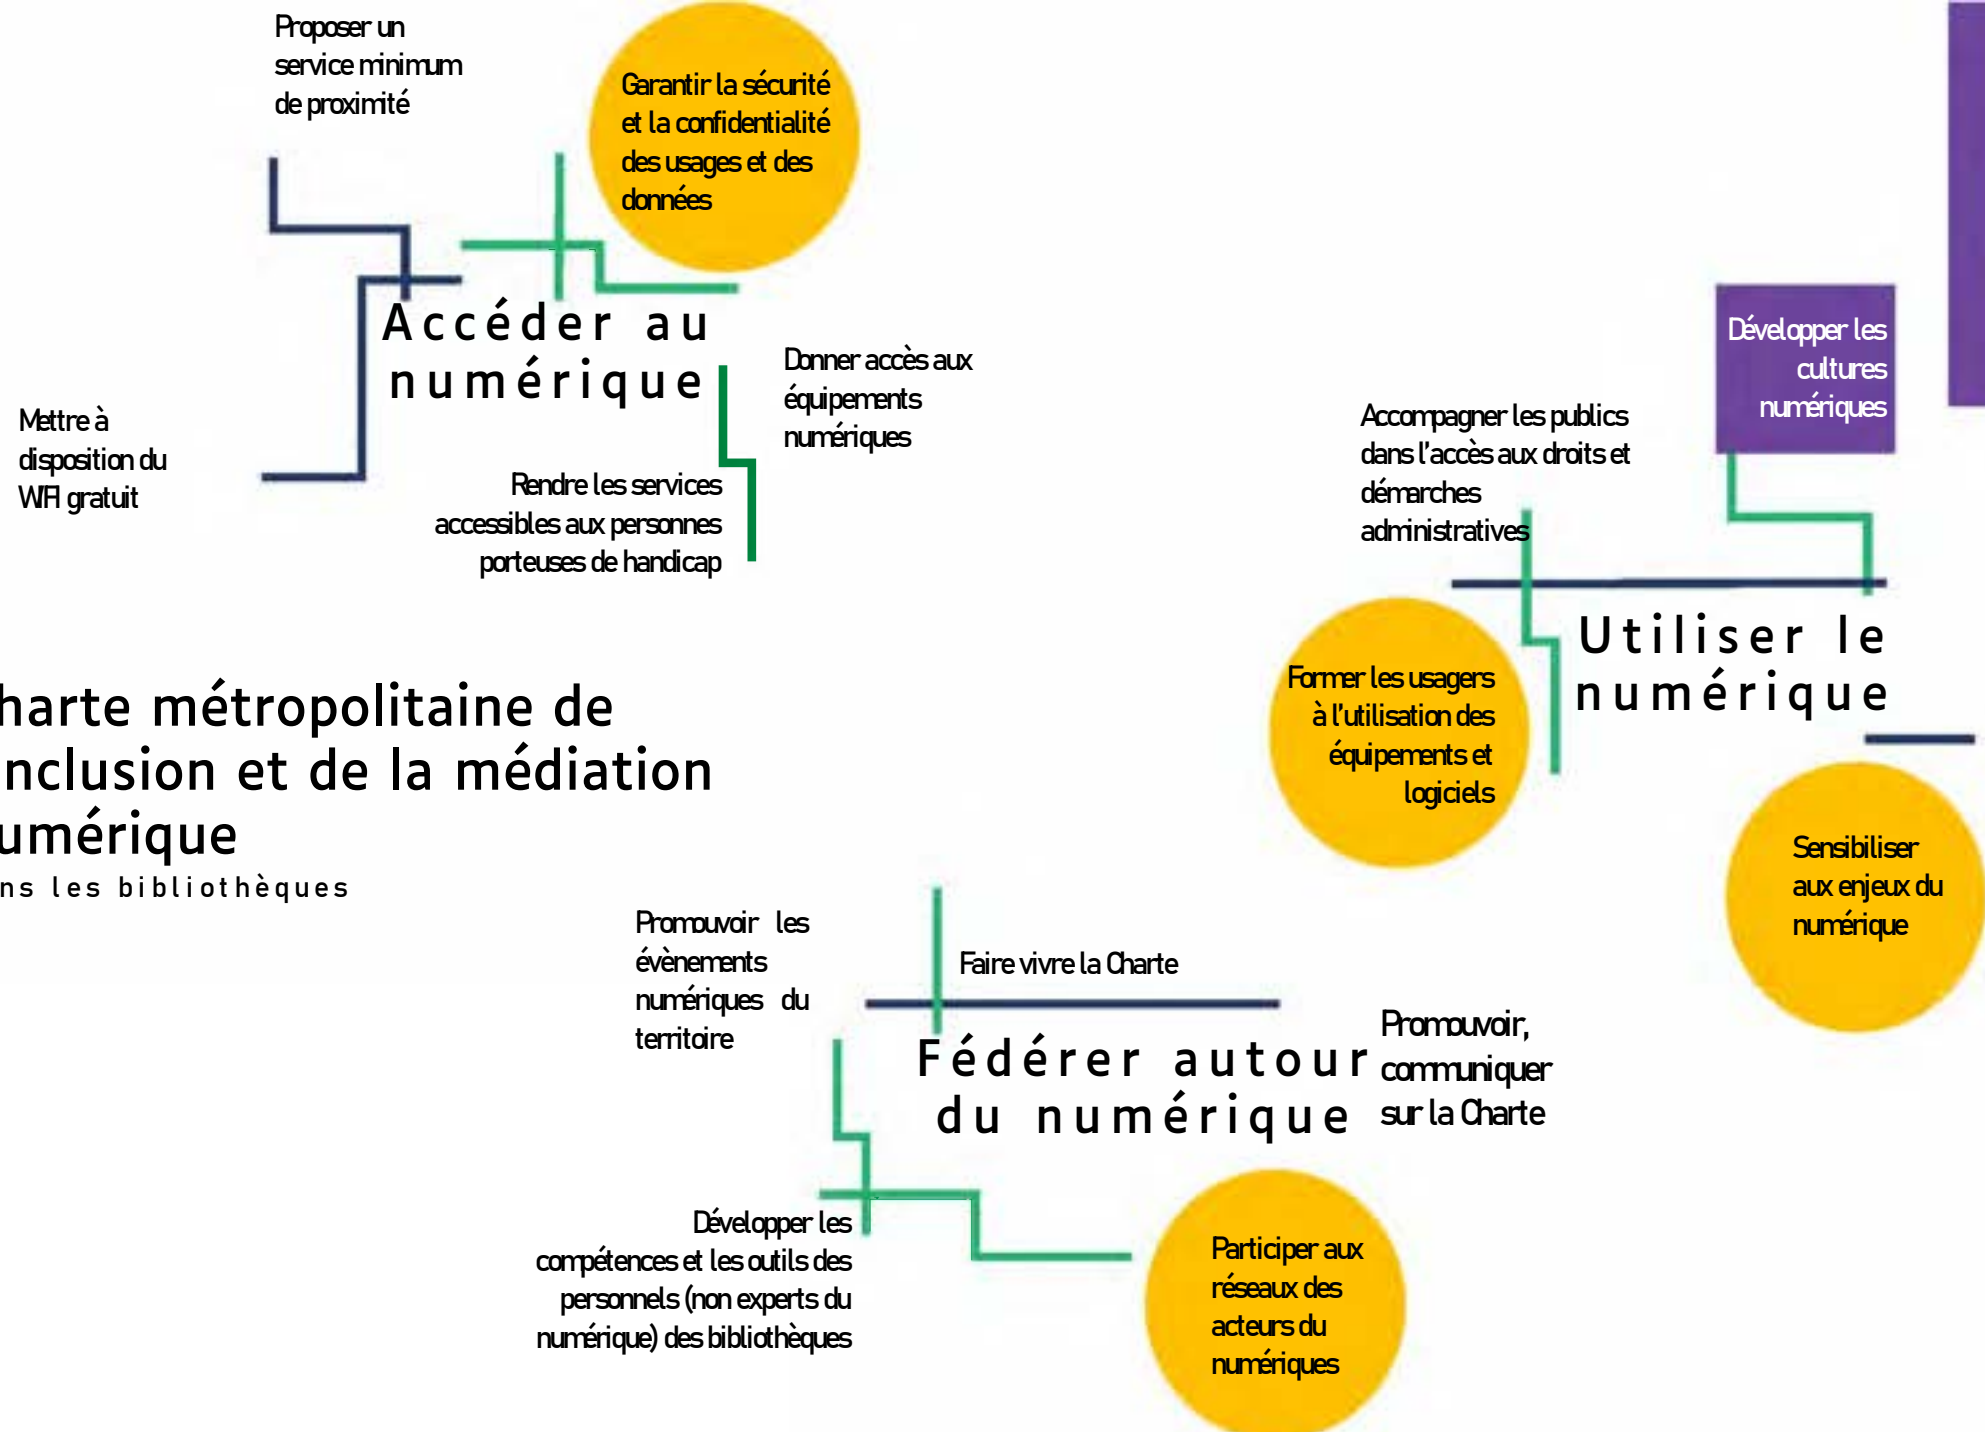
Proposer un service minimum de proximité

Garantir la sécurité et la confidentialité des usages et des données

Accéder au numérique

Donner accès aux équipements numériques

Mettre à disposition du WIFI gratuit

Rendre les services accessibles aux personnes porteuses de handicap

Développer les cultures numériques

Accompagner les publics dans l'accès aux droits et démarches administratives

Utiliser le numérique

Former les usagers à l'utilisation des équipements et logiciels

harte métropolitaine de nclusion et de la médiation umérique
ns les bibliothèques

Sensibiliser aux enjeux du numérique

Promouvoir les évènements numériques du territoire

Faire vivre la Charte

Fédérer autour du numérique

Promouvoir, communiquer sur la Charte

Développer les compétences et les outils des personnels (non experts du numérique) des bibliothèques

Participer aux réseaux des acteurs du numériques